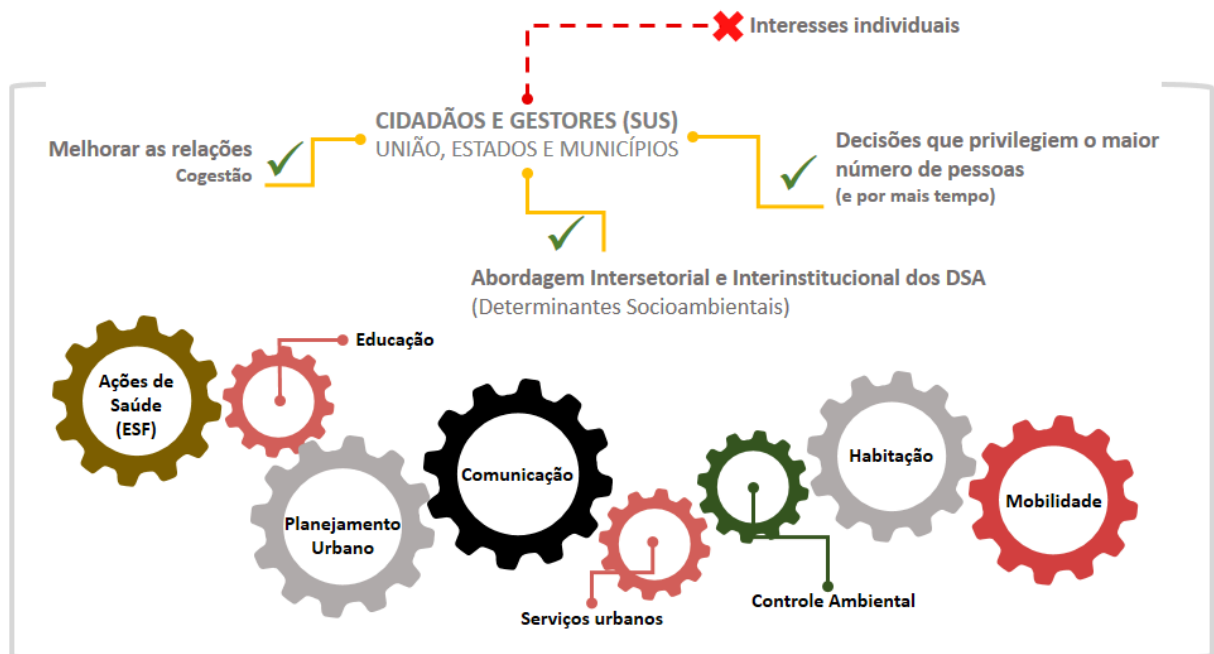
Interesses individuais

CIDADÃOS E GESTORES (SUS)
UNIÃO, ESTADOS E MUNICÍPIOS

Melhorar as relações
Cogestão

Decisões que privilegiem o maior número de pessoas
(e por mais tempo)

Abordagem Intersetorial e Interinstitucional dos DSA
(Determinantes Socioambientais)

Ações de Saúde (ESF)

Educação

Planejamento Urbano

Comunicação

Serviços urbanos

Controle Ambiental

Habitação

Mobilidade